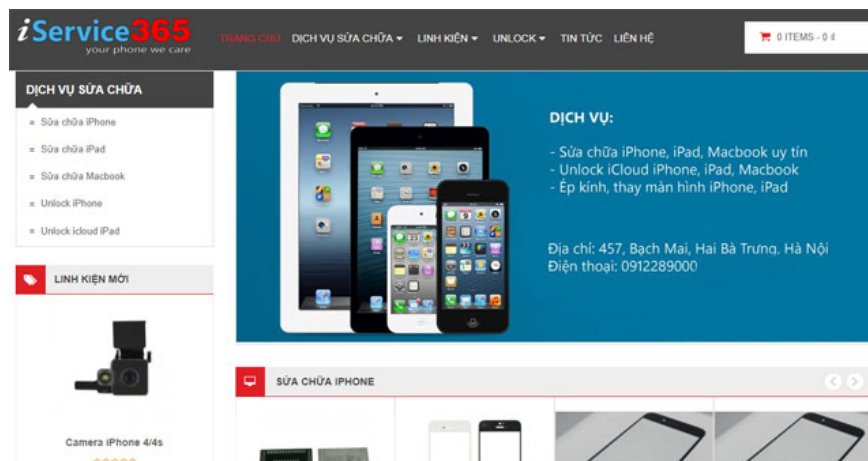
iService365
your phone we care

TRANG CHỦ DỊCH VỤ SỬA CHỮA ▾ LINH KIỆN ▾ UNLOCK ▾ TIN TỨC LIÊN HỆ

0 ITEMS - 0 ₫

DỊCH VỤ SỬA CHỮA

Sửa chữa iPhone
Sửa chữa iPad
Sửa chữa Macbook
Unlock iPhone
Unlock icloud iPad

LINH KIỆN MỚI

Camera iPhone 4/4s

DỊCH VỤ:

- Sửa chữa iPhone, iPad, Macbook uy tín
- Unlock iCloud iPhone, iPad, Macbook
- Ép kính, thay màn hình iPhone, iPad

Địa chỉ: 457, Bạch Mai, Hai Bà Trưng, Hà Nội
Điện thoại: 0912289000

SỬA CHỮA IPHONE